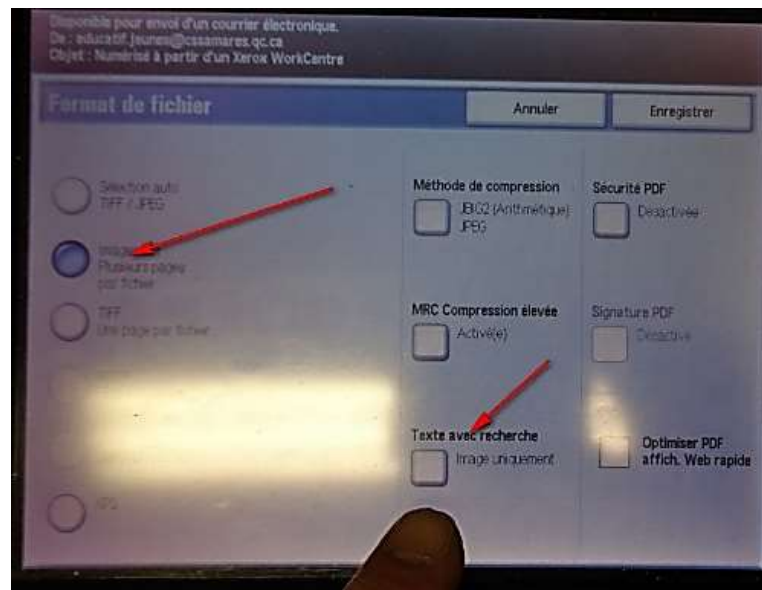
Disponible pour envoi d'un courrier électronique.
De : educatif.jeunes@cssamares.qc.ca
Objet : Numérisé à partir d'un Xerox WorkCentre

Format de fichier

Annuler

Enregistrer

Sélection auto
TIFF / JPEG

Image
Plusieurs pages
par fichier

TIFF
Une page par fichier

XPS

Méthode de compression
JBIG2 (Arithmétique)
JPEG

MRC Compression élevée
Activé(e)

Texte avec recherche
Image uniquement

Sécurité PDF
Désactivée

Signature PDF
Désactivée

Optimiser PDF
affich. Web rapide